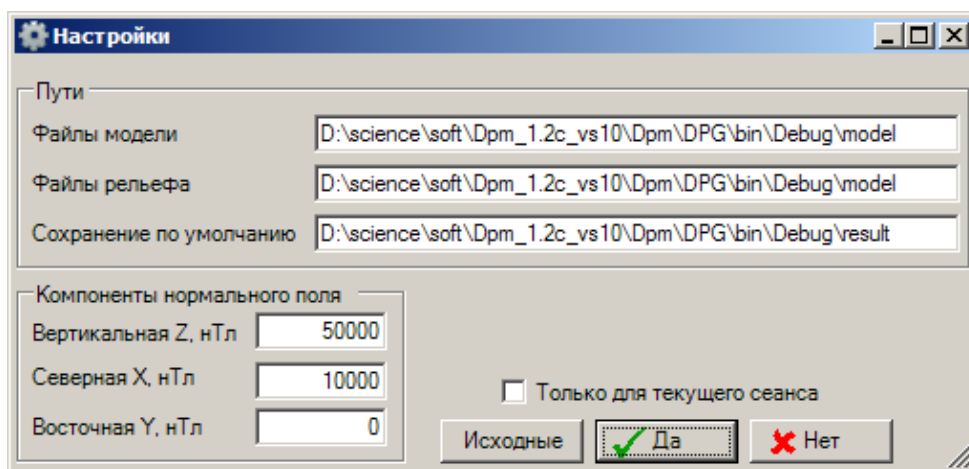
Настройки

Пути

Файлы модели D:\science\soft\Dpm_1.2c_vs10\Dpm\DPG\bin\Debug\model

Файлы рельефа D:\science\soft\Dpm_1.2c_vs10\Dpm\DPG\bin\Debug\model

Сохранение по умолчанию D:\science\soft\Dpm_1.2c_vs10\Dpm\DPG\bin\Debug\result

Компоненты нормального поля

Вертикальная Z, нТл 50000

Северная X, нТл 10000

Восточная Y, нТл 0

Только для текущего сеанса

Исходные

Да

Нет